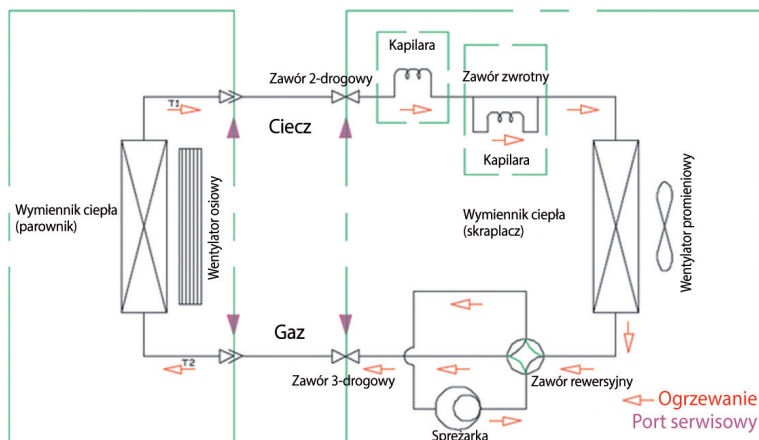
Kapilara

Zawór 2-drogowy

Zawór zwrotny

T1

Ciecz

Kapilara

Wymiennik ciepła (parownik)

Wentylator osiowy

Wymiennik ciepła (skraplacz)

Wentylator promieniowy

Gaz

T2

Zawór 3-drogowy

Zawór rewersyjny

Sprężarka

Ogrzewanie

Port serwisowy